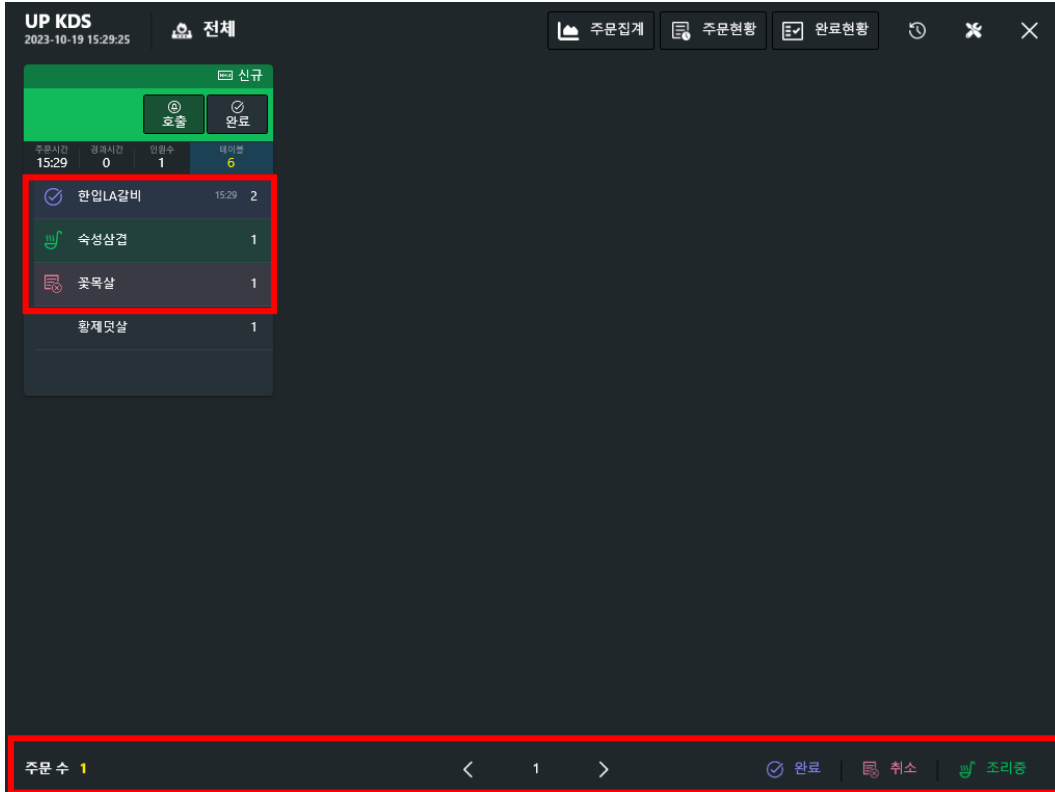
UP KDS
2023-10-19 15:29:25

전체

주문집계
주문현황
완료현황

신규

호출
완료

| 주문시간 | 경과시간 | 인원수 | 테이블 |
|---|---|---|---|
| 15:29 | 0 | 1 | 6 |

한입LA갈비 15:29 2
숙성삼겹 1
꽃목살 1
황제덧살 1

주문 수 1
1
완료
취소
조리중